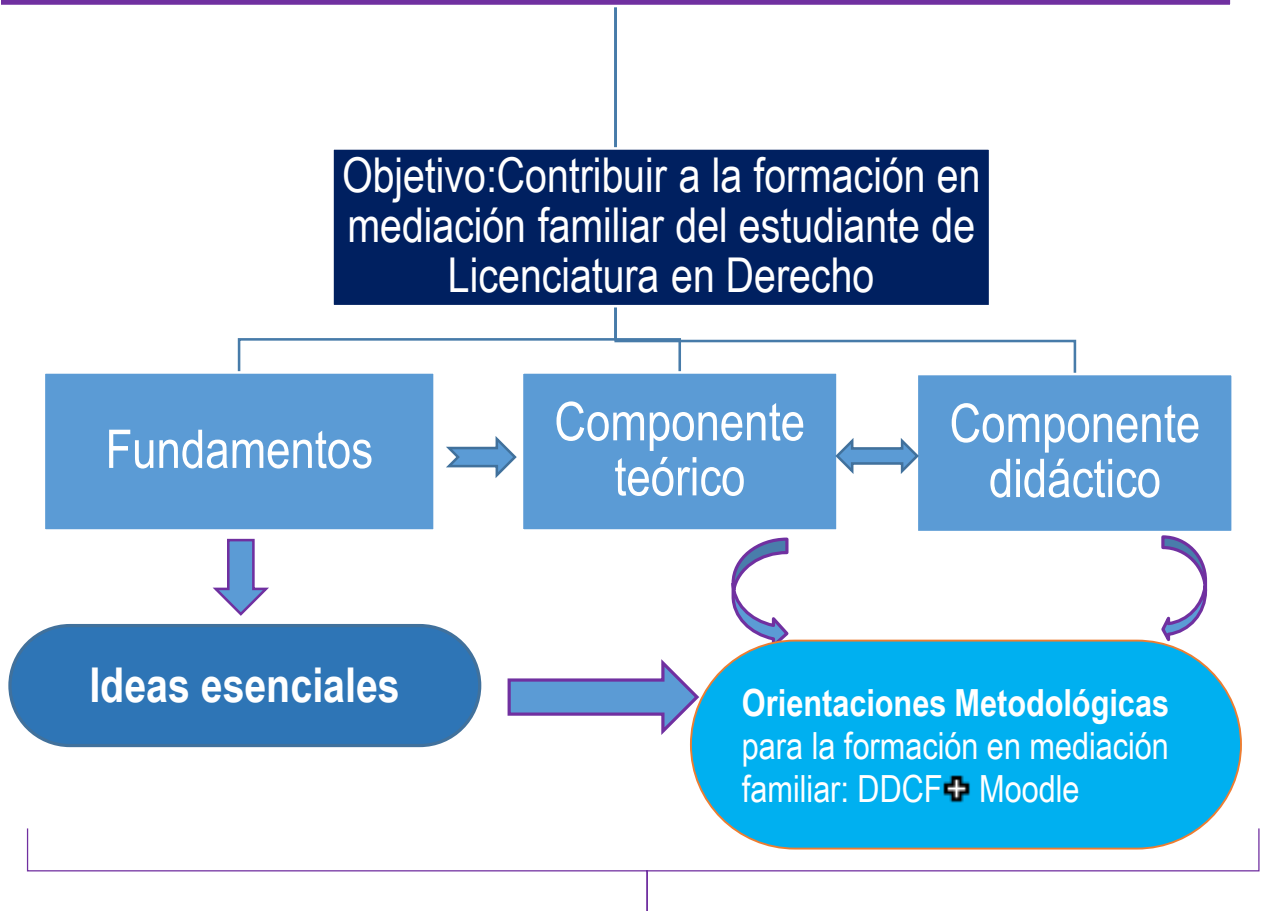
Objetivo:Contribuir a la formación en mediación familiar del estudiante de Licenciatura en Derecho

Fundamentos

Componente teórico

Componente didáctico

Ideas esenciales

**Orientaciones Metodológicas** para la formación en mediación familiar: DDCF+ Moodle